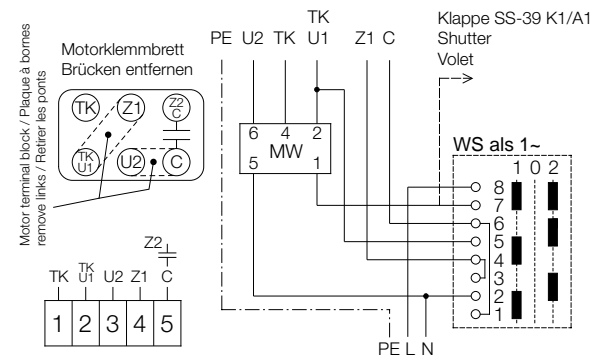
Motor terminal block / Plaque à bornes
remove links / Retirer les ponts

Motorklemmbrett
Brücken entfernen

TK
Z1
Z2
C
TK
U1
U2
C

PE U2 TK TK U1 Z1 C

Klappe SS-39 K1/A1
Shutter
Volet

6 4 2
MW
5 1

WS als 1~
1 0 2
8
7
6
5
4
3
2
1

Z2
TK
TK U1 U2 Z1 C

| 1 | 2 | 3 | 4 | 5 |
|---|---|---|---|---|

PE L N